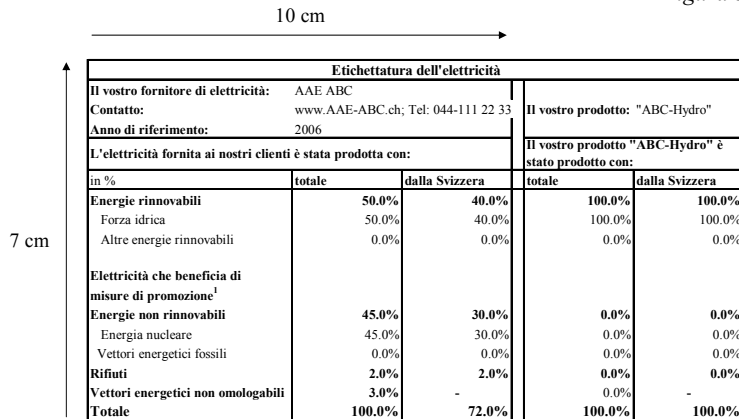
10 cm

7 cm

| Etichettatura dell'elettricità | | | | |
|---|---|---|---|---|
| **Il vostro fornitore di elettricità:** | AAE ABC | | | |
| **Contatto:** | www.AAE-ABC.ch; Tel: 044-111 22 33 | | **Il vostro prodotto:** "ABC-Hydro" | |
| **Anno di riferimento:** | 2006 | | | |
| **L'elettricità fornita ai nostri clienti è stata prodotta con:** | | | **Il vostro prodotto "ABC-Hydro" è stato prodotto con:** | |
| in % | **totale** | **dalla Svizzera** | **totale** | **dalla Svizzera** |
| **Energie rinnovabili** | **50.0%** | **40.0%** | **100.0%** | **100.0%** |
| Forza idrica | 50.0% | 40.0% | 100.0% | 100.0% |
| Altre energie rinnovabili | 0.0% | 0.0% | 0.0% | 0.0% |
| **Elettricità che beneficia di misure di promozione$^1$** | | | | |
| **Energie non rinnovabili** | **45.0%** | **30.0%** | **0.0%** | **0.0%** |
| Energia nucleare | 45.0% | 30.0% | 0.0% | 0.0% |
| Vettori energetici fossili | 0.0% | 0.0% | 0.0% | 0.0% |
| **Rifiuti** | **2.0%** | **2.0%** | **0.0%** | **0.0%** |
| **Vettori energetici non omologabili** | **3.0%** | **-** | 0.0% | **-** |
| **Totale** | **100.0%** | **72.0%** | **100.0%** | **100.0%** |